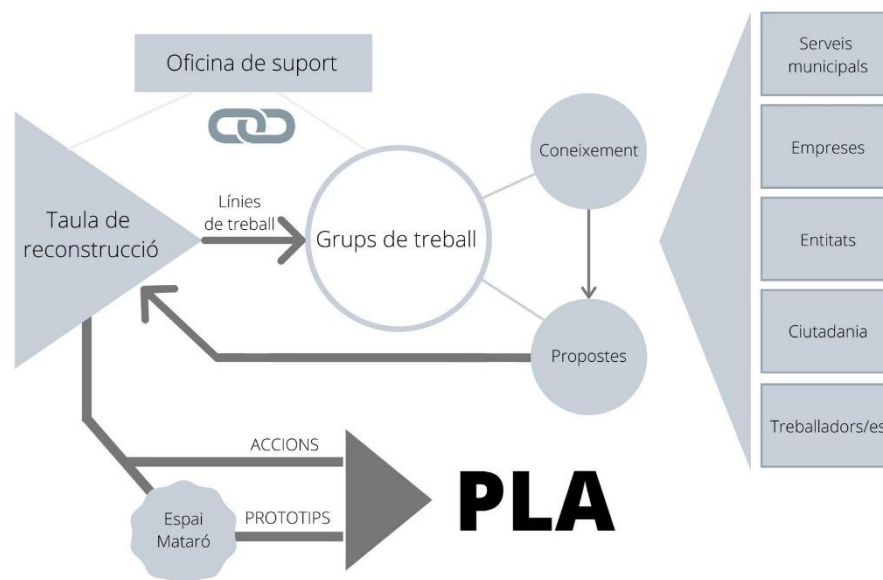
Oficina de suport

Taula de reconstrucció

Línies de treball

Grups de treball

Coneixement

Propostes

Serveis municipals

Empreses

Entitats

Ciutadania

Treballadors/es

ACCIONS

Espai Mataró

PROTOTIPS

PLA